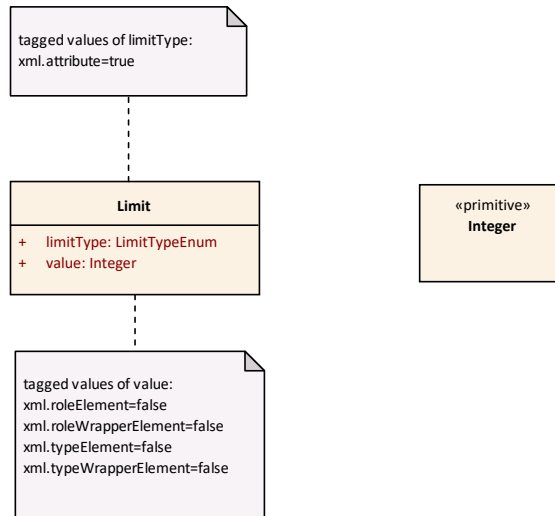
tagged values of limitType:
xml.attribute=true

Limit

+ limitType: LimitTypeEnum
+ value: Integer

«primitive»
Integer

tagged values of value:
xml.roleElement=false
xml.roleWrapperElement=false
xml.typeElement=false
xml.typeWrapperElement=false